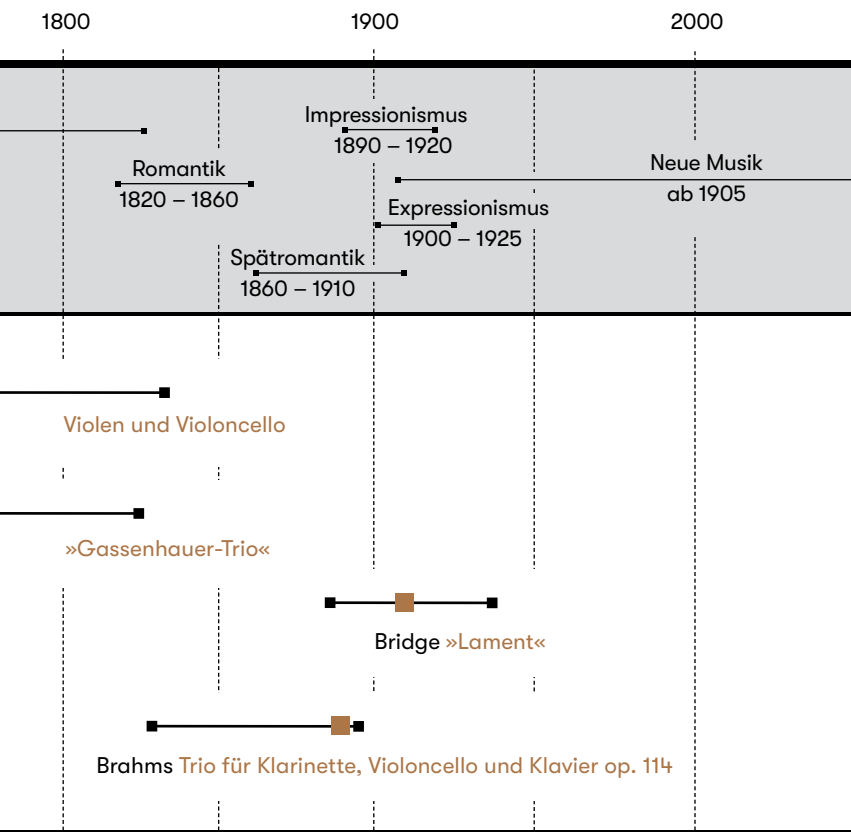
1800
1900
2000

Impressionismus
1890 – 1920

Romantik
1820 – 1860

Neue Musik
ab 1905

Expressionismus
1900 – 1925

Spätromantik
1860 – 1910

Violen und Violoncello

»Gassenhauer-Trio«

Bridge »Lament«

Brahms Trio für Klarinette, Violoncello und Klavier op. 114